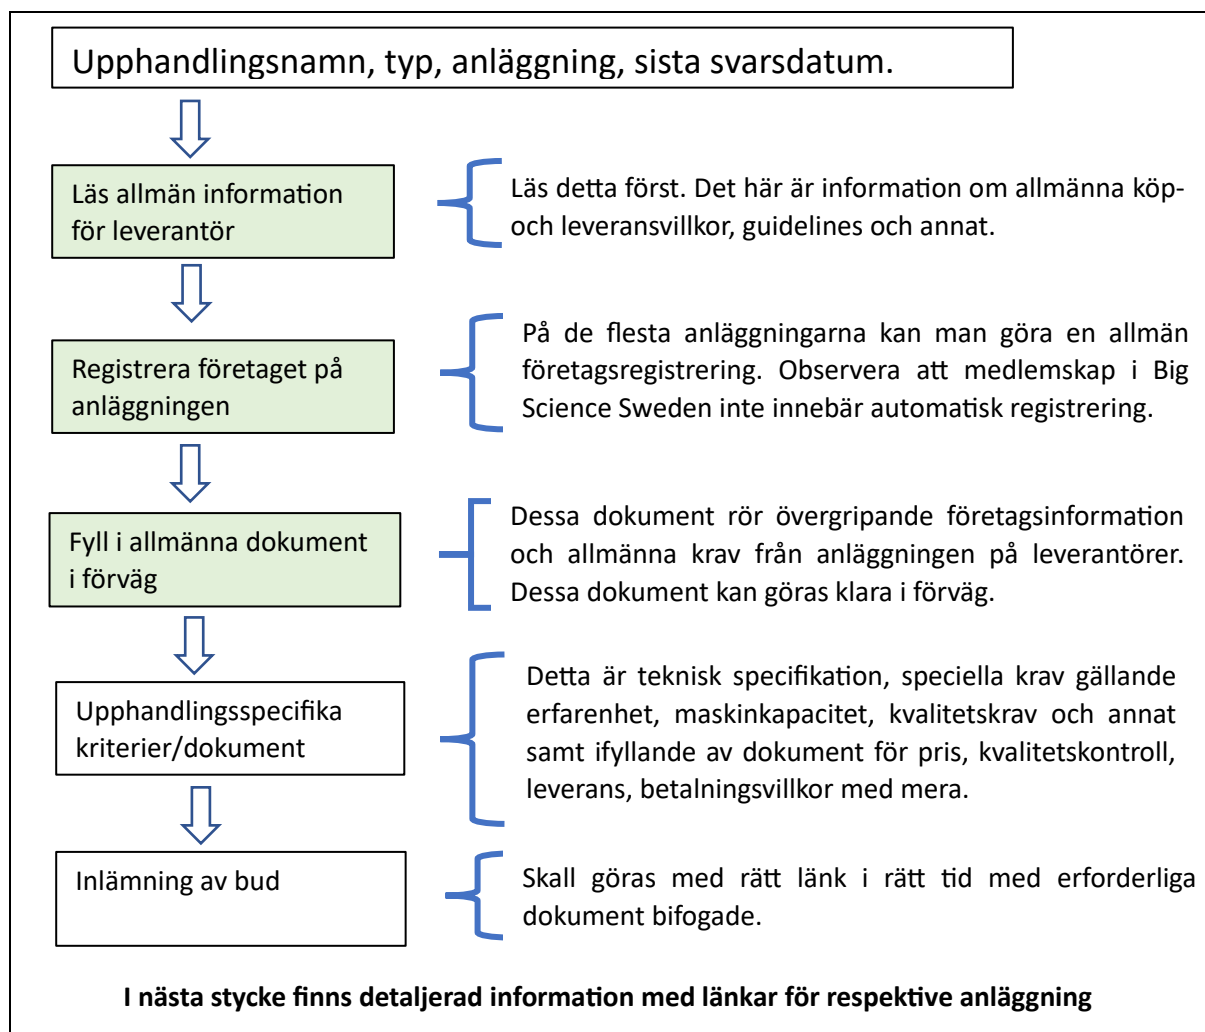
Upphandlingsnamn, typ, anläggning, sista svarsdatum.

Läs allmän information för leverantör

Läs detta först. Det här är information om allmänna köp- och leveransvillkor, guidelines och annat.

Registrera företaget på anläggningen

På de flesta anläggningarna kan man göra en allmän företagsregistrering. Observera att medlemskap i Big Science Sweden inte innebär automatisk registrering.

Fyll i allmänna dokument i förväg

Dessa dokument rör övergripande företagsinformation och allmänna krav från anläggningen på leverantörer. Dessa dokument kan göras klara i förväg.

Upphandlingsspecifika kriterier/dokument

Detta är teknisk specifikation, speciella krav gällande erfarenhet, maskinkapacitet, kvalitetskrav och annat samt ifyllande av dokument för pris, kvalitetskontroll, leverans, betalningsvillkor med mera.

Inlämning av bud

Skall göras med rätt länk i rätt tid med erforderliga dokument bifogade.

I nästa stycke finns detaljerad information med länkar för respektive anläggning